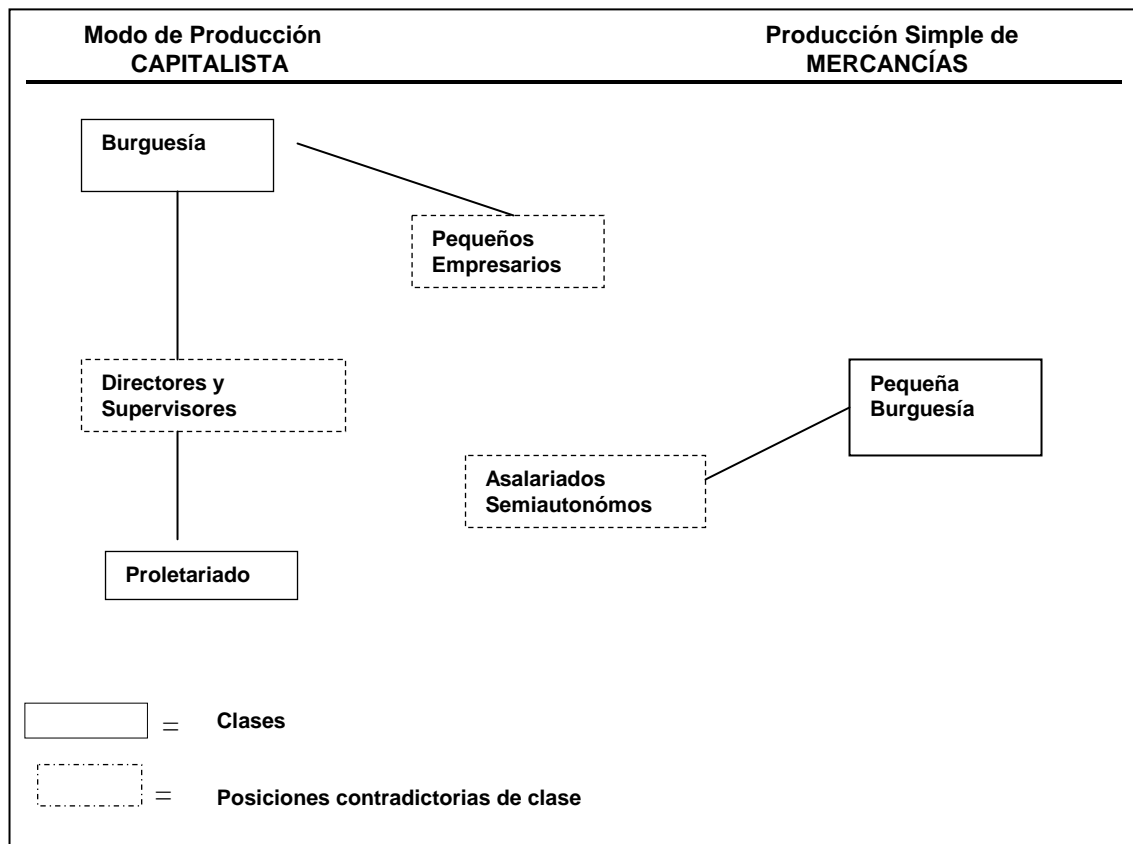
Modo de Producción
CAPITALISTA

Producción Simple de
MERCANCÍAS

Burguesía

Pequeños
Empresarios

Directores y
Supervisores

Pequeña
Burguesía

Asalariados
Semiautonómos

Proletariado

= Clases

= Posiciones contradictorias de clase